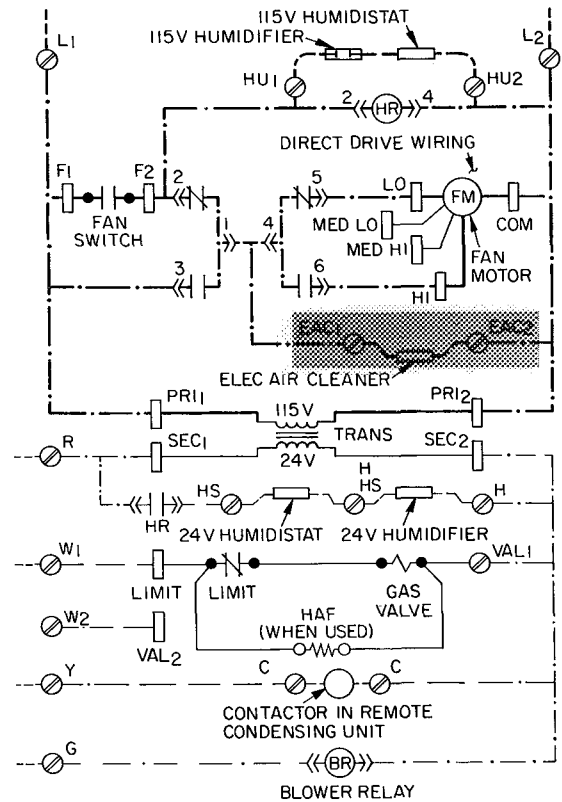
115V HUMIDISTAT
115V HUMIDIFIER
L1
L2
HU1
HU2
2
HR
4
DIRECT DRIVE WIRING
F1
F2
2
5
LO
FM
COM
FAN SWITCH
1
4
MED LO
MED HI
FAN MOTOR
3
6
HI
EAC1
EAC2
ELEC AIR CLEANER
PRI1
115V
PRI2
R
SEC1
TRANS
SEC2
24V
HS
H
HS
H
HR
24V HUMIDISTAT
24V HUMIDIFIER
W1
VAL1
LIMIT
LIMIT
GAS VALVE
HAF (WHEN USED)
W2
VAL2
Y
C
C
CONTACTOR IN REMOTE CONDENSING UNIT
G
BR
BLOWER RELAY